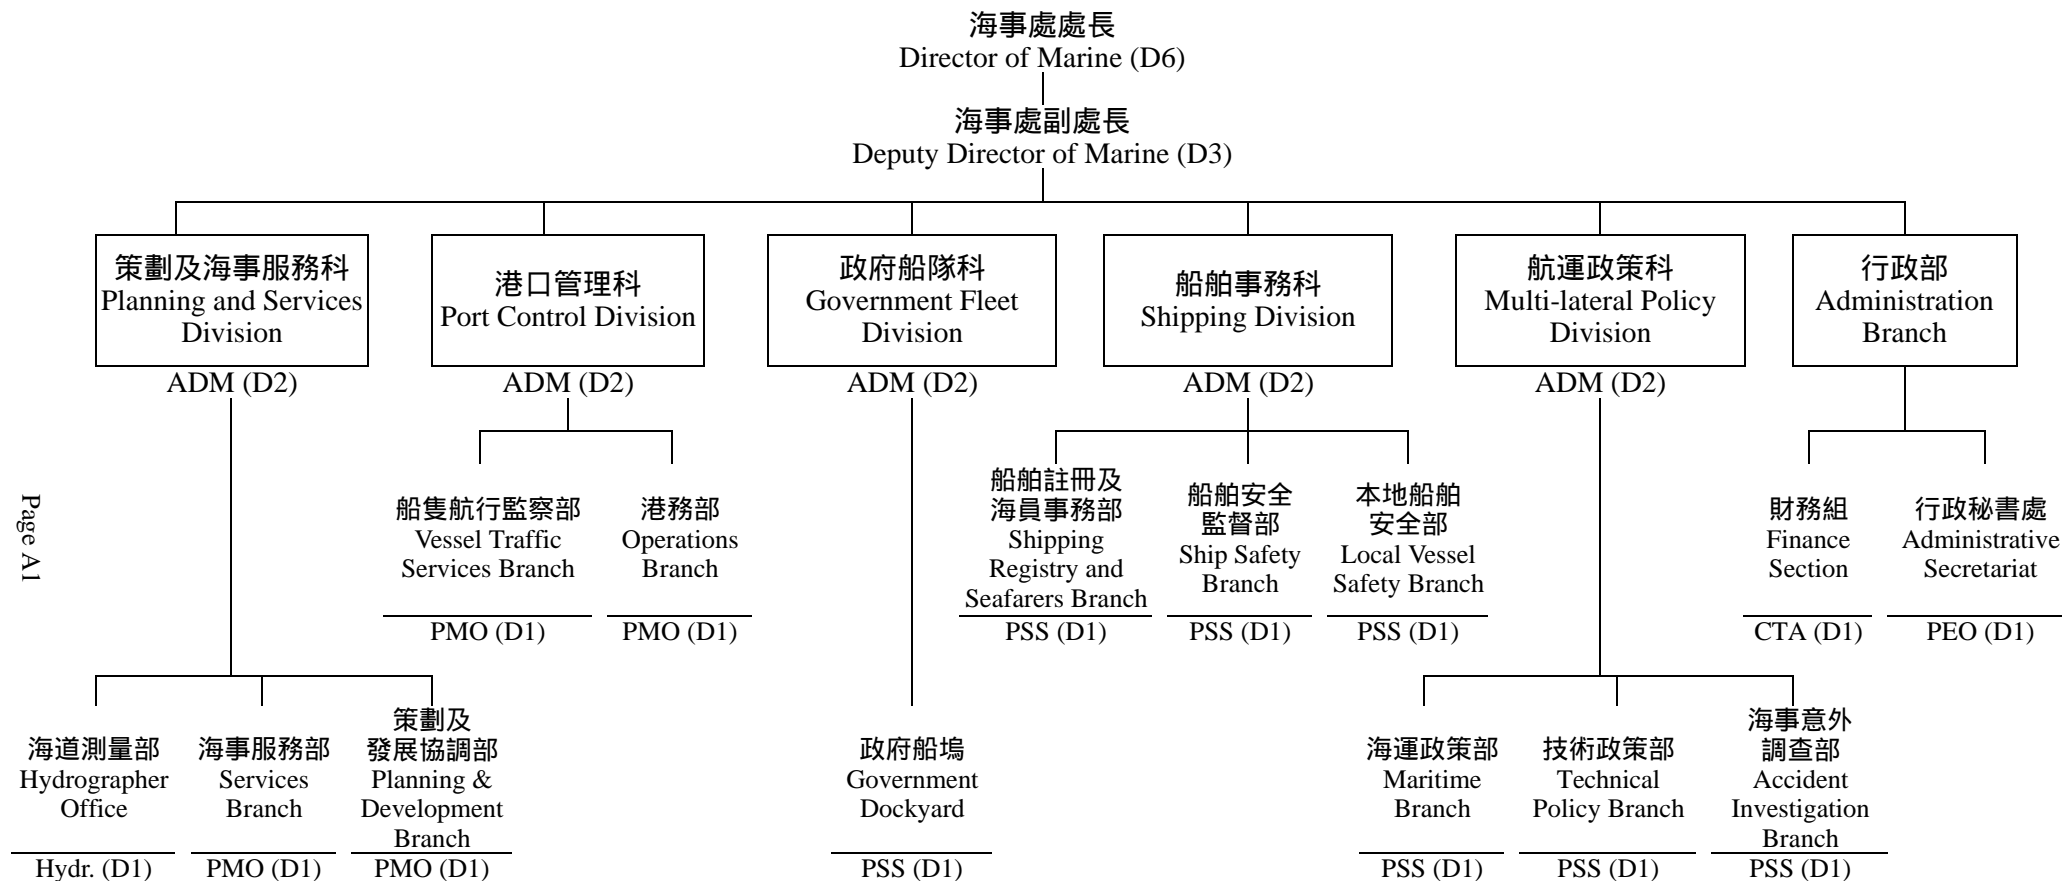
海事處處長
Director of Marine (D6)

海事處副處長
Deputy Director of Marine (D3)

策劃及海事服務科
Planning and Services Division
ADM (D2)

港口管理科
Port Control Division
ADM (D2)

政府船隊科
Government Fleet Division
ADM (D2)

船舶事務科
Shipping Division
ADM (D2)

航運政策科
Multi-lateral Policy Division
ADM (D2)

行政部
Administration Branch

Page A1

船隻航行監察部
Vessel Traffic Services Branch
PMO (D1)

港務部
Operations Branch
PMO (D1)

船舶註冊及海員事務部
Shipping Registry and Seafarers Branch
PSS (D1)

船舶安全監督部
Ship Safety Branch
PSS (D1)

本地船舶安全部
Local Vessel Safety Branch
PSS (D1)

財務組
Finance Section
CTA (D1)

行政秘書處
Administrative Secretariat
PEO (D1)

海道測量部
Hydrographer Office
Hydr. (D1)

海事服務部
Services Branch
PMO (D1)

策劃及發展協調部
Planning & Development Branch
PMO (D1)

政府船塢
Government Dockyard
PSS (D1)

海運政策部
Maritime Branch
PSS (D1)

技術政策部
Technical Policy Branch
PSS (D1)

海事意外調查部
Accident Investigation Branch
PSS (D1)